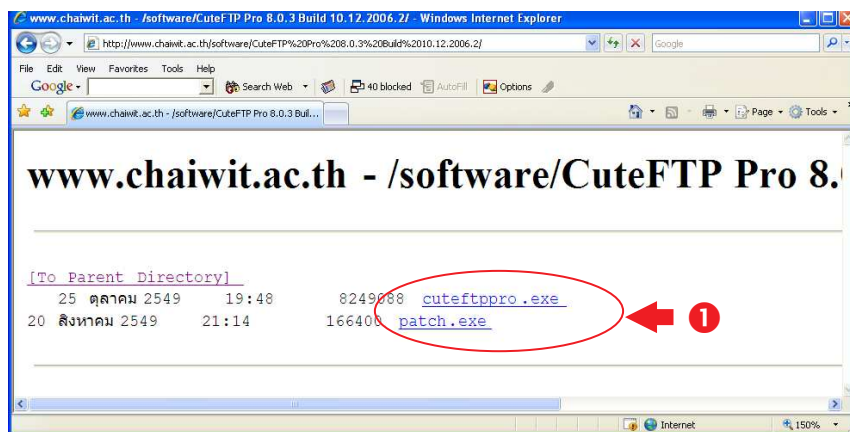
www.chaiwit.ac.th - /software/CuteFTP Pro 8.0.3 Build 10.12.2006.2/ - Windows Internet Explorer

http://www.chaiwit.ac.th/software/CuteFTP%20Pro%208.0.3%20Build%2010.12.2006.2/

Google

File Edit View Favorites Tools Help

Google Search Web 40 blocked AutoFill Options

www.chaiwit.ac.th - /software/CuteFTP Pro 8.0.3 Buil...

Page Tools

# www.chaiwit.ac.th - /software/CuteFTP Pro 8.

[To Parent Directory]

25 ตุลาคม 2549 19:48 8249088 cuteftppro.exe

20 สิงหาคม 2549 21:14 166400 patch.exe

❶

Internet 150%